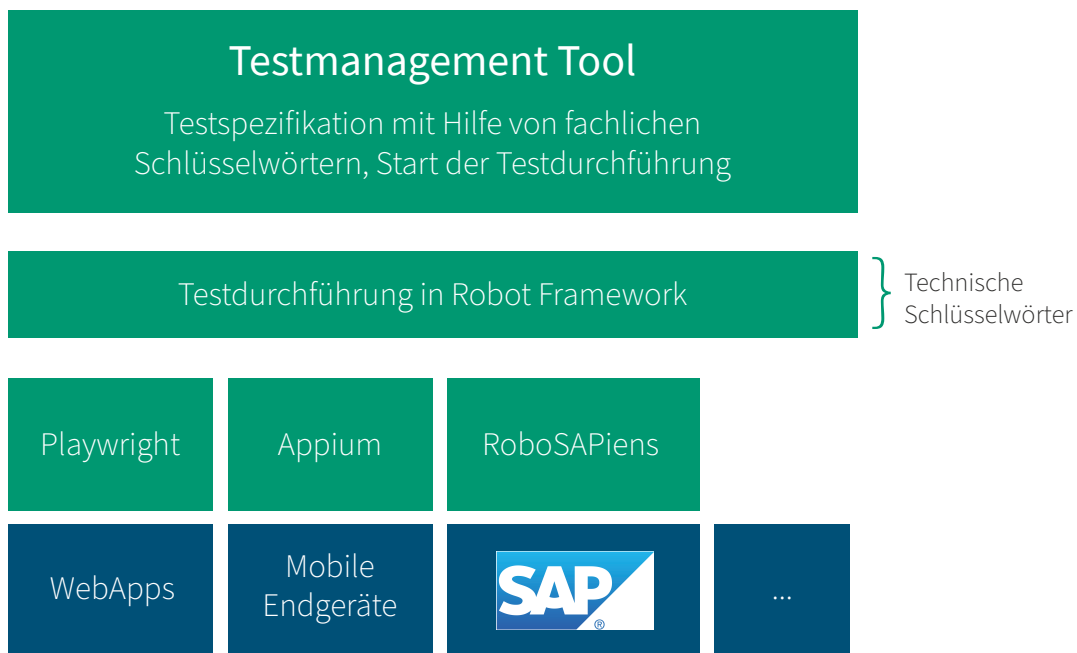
Testmanagement Tool

Testspezifikation mit Hilfe von fachlichen Schlüsselwörtern, Start der Testdurchführung

Testdurchführung in Robot Framework

Technische Schlüsselwörter

Playwright

Appium

RoboSAPiens

WebApps

Mobile Endgeräte

SAP®

...